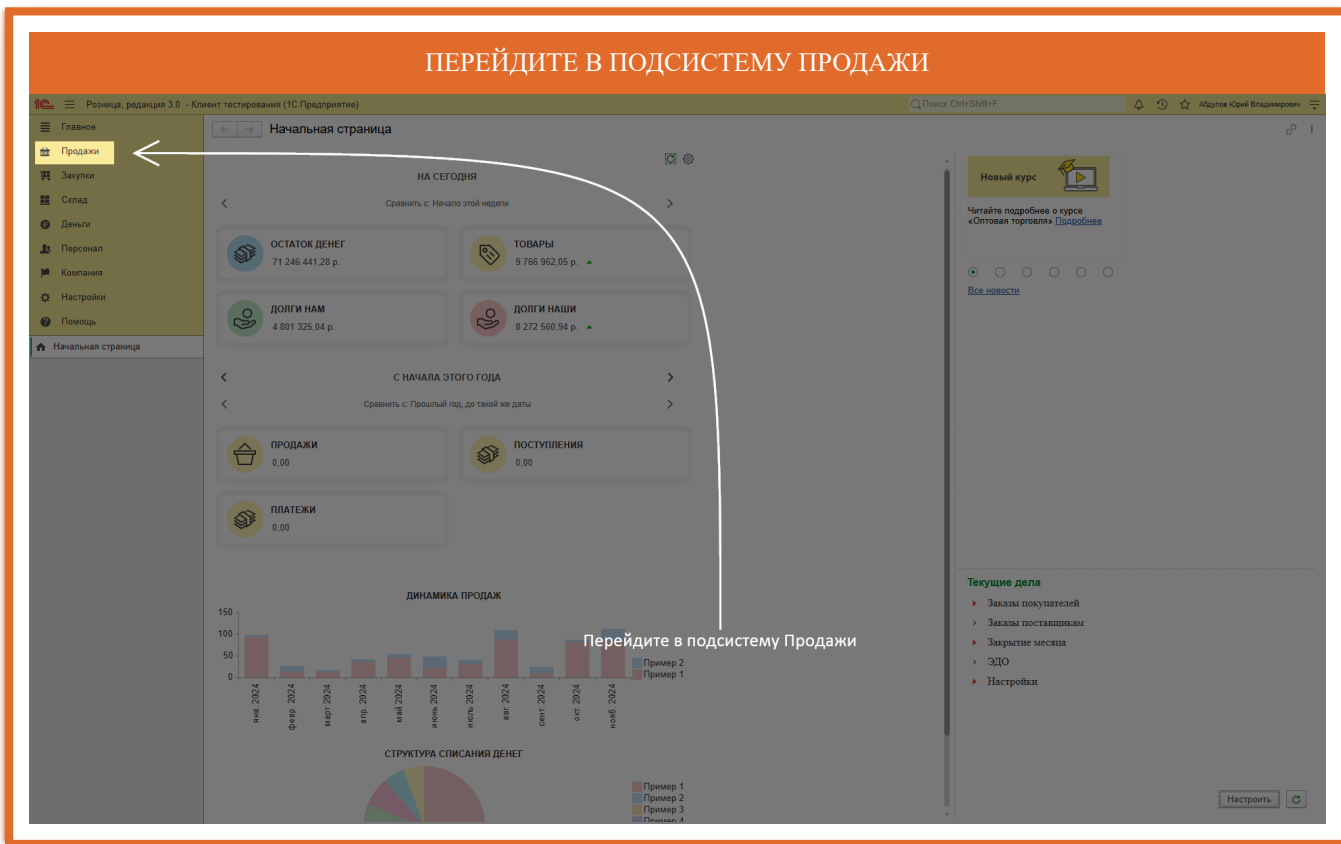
ПЕРЕЙДИТЕ В ПОДСИСТЕМУ ПРОДАЖИ

1С Розница, редакция 3.0 - Клиент тестирования (1С:Предприятие)

Поиск Ctrl+Shift+F

Абдулов Юрий Владимирович

Главное
Продажи
Закупки
Склад
Деньги
Персонал
Компания
Настройки
Помощь

Начальная страница

Начальная страница

НА СЕГОДНЯ

Сравнить с: Начало этой недели

ОСТАТОК ДЕНЕГ
71 246 441,28 р.

ТОВАРЫ
9 766 962,05 р.

ДОЛГИ НАМ
4 801 325,04 р.

ДОЛГИ НАШИ
8 272 560,94 р.

С НАЧАЛА ЭТОГО ГОДА

Сравнить с: Прошлый год, до такой же даты

ПРОДАЖИ
0,00

ПОСТУПЛЕНИЯ
0,00

ПЛАТЕЖИ
0,00

ДИНАМИКА ПРОДАЖ

150
100
50
0

янв. 2024
февр. 2024
март 2024
апр. 2024
май 2024
июнь 2024
июль 2024
авг. 2024
сент. 2024
окт. 2024
нояб. 2024

Пример 2
Пример 1

СТРУКТУРА СПИСАНИЯ ДЕНЕГ

Пример 1
Пример 2
Пример 3
Пример 4

Перейдите в подсистему Продажи

Новый курс

Читайте подробнее о курсе «Оптовая торговля» Подробнее

Все новости

Текущие дела
Заказы покупателей
Заказы поставщикам
Закрытие месяца
ЭДО
Настройки

Настроить